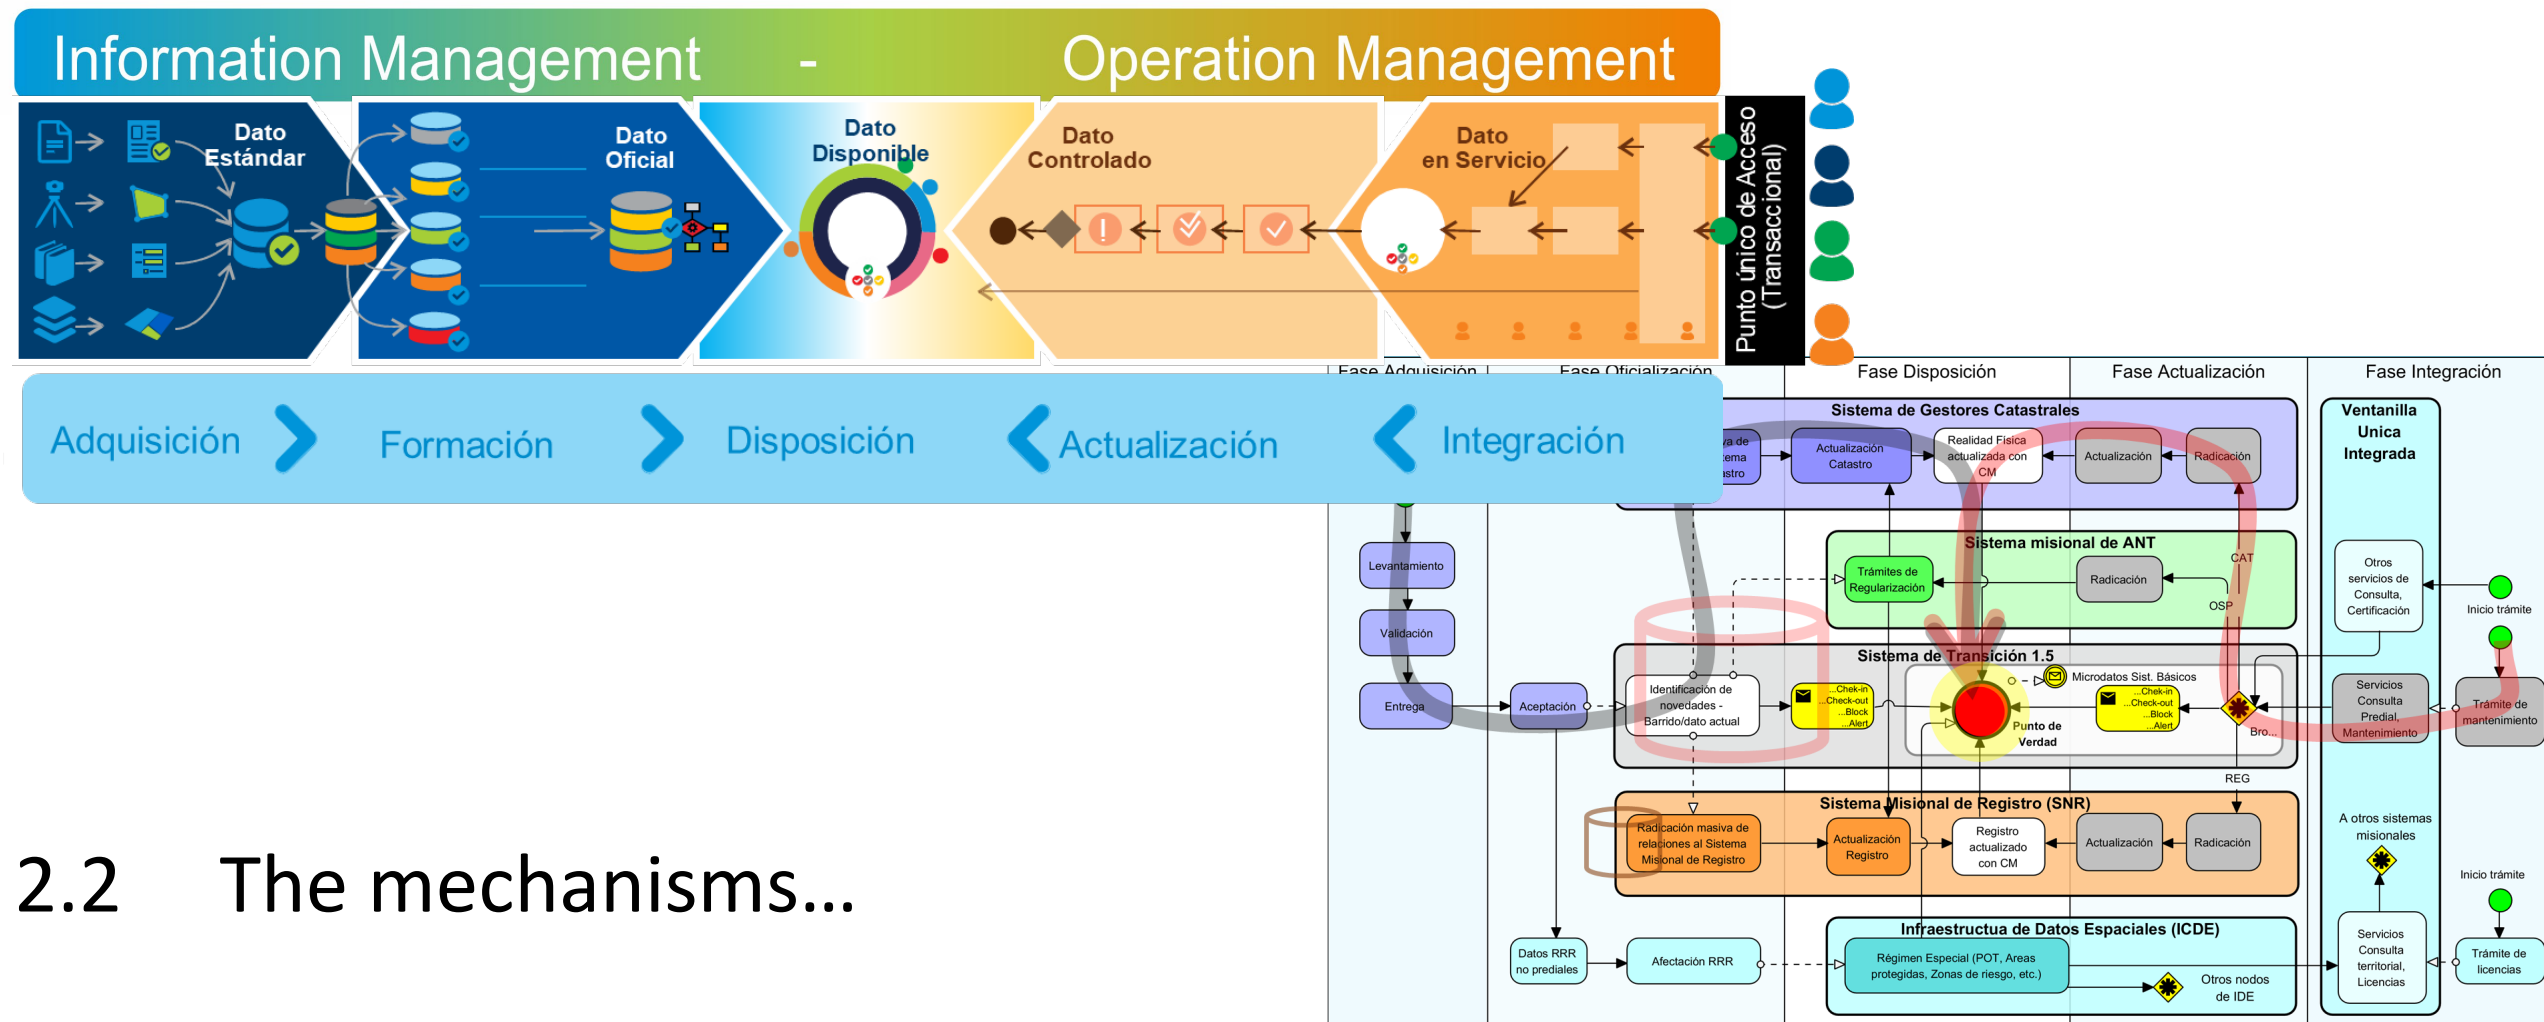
Information Management - Operation Management

Dato Estándar

Dato Oficial

Dato Disponible

Dato Controlado

Dato en Servicio

Punto único de Acceso (Transaccional)

Fase Adquisición | Fase Oficialización

Fase Disposición

Fase Actualización

Fase Integración

Adquisición Formación Disposición Actualización Integración

Sistema de Gestores Catastrales

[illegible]a de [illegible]tema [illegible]stro

Actualización Catastro

Realidad Física actualizada con CM

Actualización

Radicación

Ventanilla Unica Integrada

Sistema misional de ANT

Trámites de Regularización

Radicación

CAT

OSP

Otros servicios de Consulta, Certificación

Inicio trámite

Levantamiento

Validación

Entrega

Aceptación

Sistema de Transición 1.5

Identificación de novedades - Barrido/dato actual

...Chek-in ...Check-out ...Block ...Alert

Microdatos Sist. Básicos

...Chek-in ...Check-out ...Block ...Alert

Punto de Verdad

Bro...

Servicios Consulta Predial, Mantenimiento

Trámite de mantenimiento

REG

Sistema Misional de Registro (SNR)

Radicación masiva de relaciones al Sistema Misional de Registro

Actualización Registro

Registro actualizado con CM

Actualización

Radicación

A otros sistemas misionales

Inicio trámite

2.2 The mechanisms...

Datos RRR no prediales

Afectación RRR

Infraestructua de Datos Espaciales (ICDE)

Régimen Especial (POT, Areas protegidas, Zonas de riesgo, etc.)

Otros nodos de IDE

Servicios Consulta territorial, Licencias

Trámite de licencias